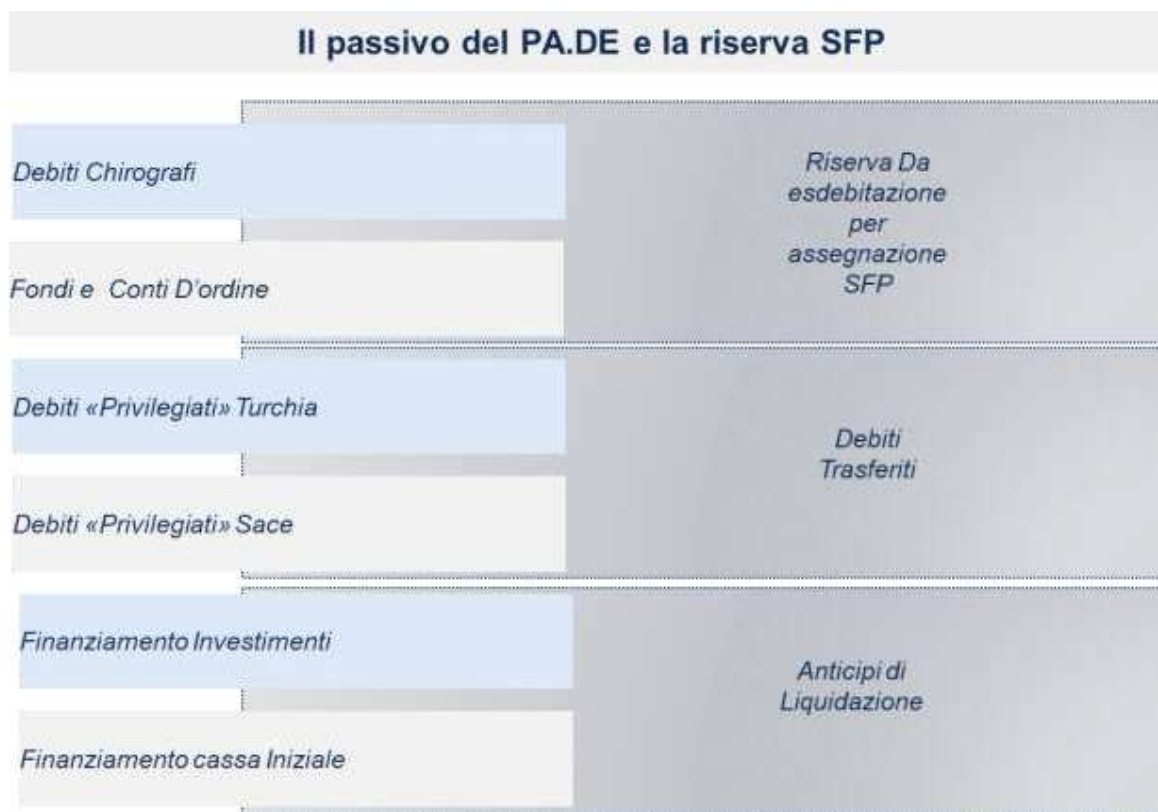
Il passivo del PA.DE e la riserva SFP

Debiti Chirografi

Fondi e Conti D'ordine

Riserva Da esdebitazione per assegnazione SFP

Debiti «Privilegiati» Turchia

Debiti «Privilegiati» Sace

Debiti Trasferiti

Finanziamento Investimenti

Finanziamento cassa Iniziale

Anticipi di Liquidazione